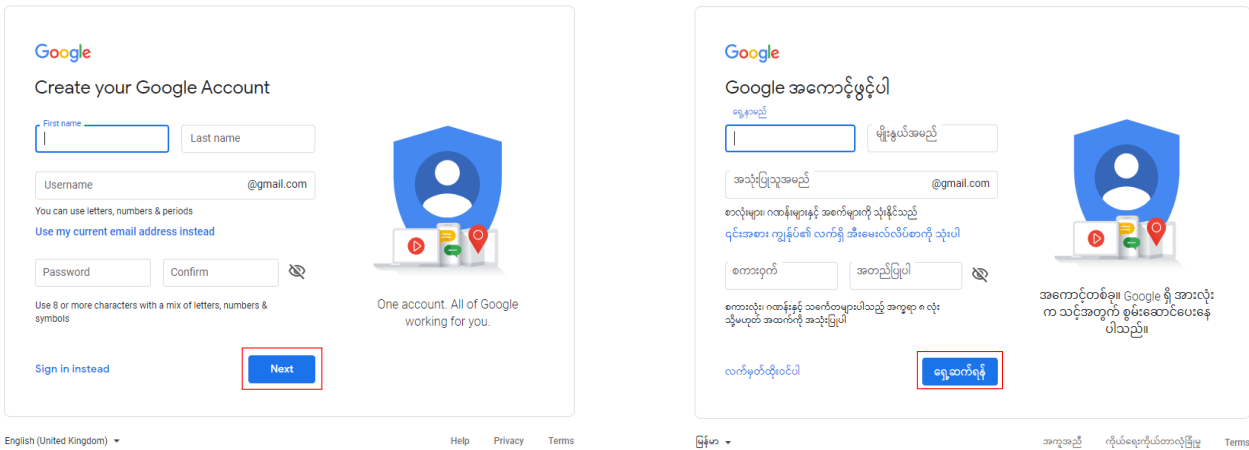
Google

Create your Google Account

First name

Last name

Username

@gmail.com

You can use letters, numbers & periods

Use my current email address instead

Password

Confirm

Use 8 or more characters with a mix of letters, numbers & symbols

Sign in instead

Next

One account. All of Google working for you.

English (United Kingdom)

Help

Privacy

Terms

Google

Google အကောင့်ဖွင့်ပါ

ရှေ့နာမည်

မျိုးနွယ်အမည်

အသုံးပြုသူအမည်

@gmail.com

စာလုံးများ၊ ဂဏန်းများနှင့် အစက်များကို သုံးနိုင်သည်

ၾကင်းအစား ကျွန်ုပ်၏ လက်ရှိ အီးမေးလ်လိပ်စာကို သုံးပါ

စကားဝှက်

အတည်ပြုပါ

စကားလုံး၊ ဂဏန်းနှင့် သင်္ကေတများပါသည့် အက္ခရာ ၈ လုံး သို့မဟုတ် အထက်ကို အသုံးပြုပါ

လက်မှတ်ထိုးဝင်ပါ

ရှေ့ဆက်ရန်

အကောင့်တစ်ခု။ Google ရှိ အားလုံးက သင့်အတွက် စွမ်းဆောင်ပေးနေပါသည်။

မြန်မာ

အကူအညီ

ကိုယ်ရေးကိုယ်တာလုံခြုံမှု

Terms